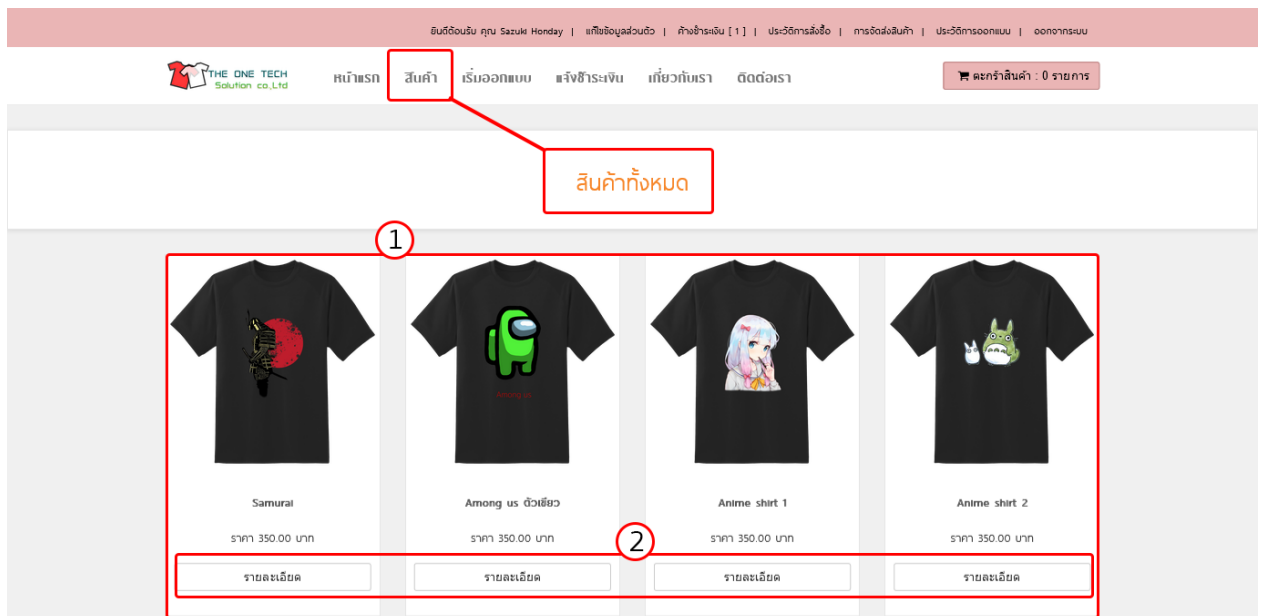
ยินดีต้อนรับ คุณ Sazuki Honday | แก้ไขข้อมูลส่วนตัว | ค้างชำระเงิน [ 1 ] | ประวัติการสั่งซื้อ | การจัดส่งสินค้า | ประวัติการออกแบบ | ออกจากระบบ

THE ONE TECH Solution co.,Ltd

หน้าแรก สินค้า เริ่มออกแบบ แจ้งชำระเงิน เกี่ยวกับเรา ติดต่อเรา

ตะกร้าสินค้า : 0 รายการ

สินค้าทั้งหมด

1

Among us

Samurai

ราคา 350.00 บาท

รายละเอียด

Among us ตัวเขียว

ราคา 350.00 บาท

รายละเอียด

Anime shirt 1

ราคา 350.00 บาท

รายละเอียด

Anime shirt 2

ราคา 350.00 บาท

รายละเอียด

2